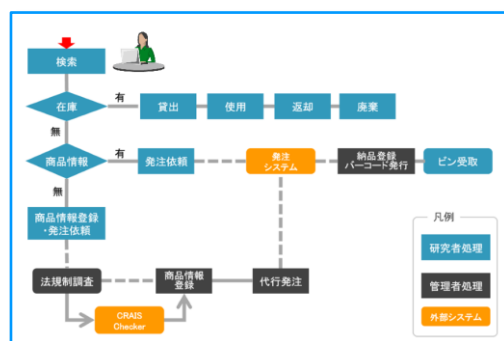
検索

在庫

有

貸出

使用

返却

廃棄

無

商品情報

有

発注依頼

発注
システム

納品登録
バーコード発行

ビン受取

無

商品情報登録
・発注依頼

法規制調査

商品情報
登録

代行発注

CRAIS
Checker

凡例

研究者処理

管理者処理

外部システム